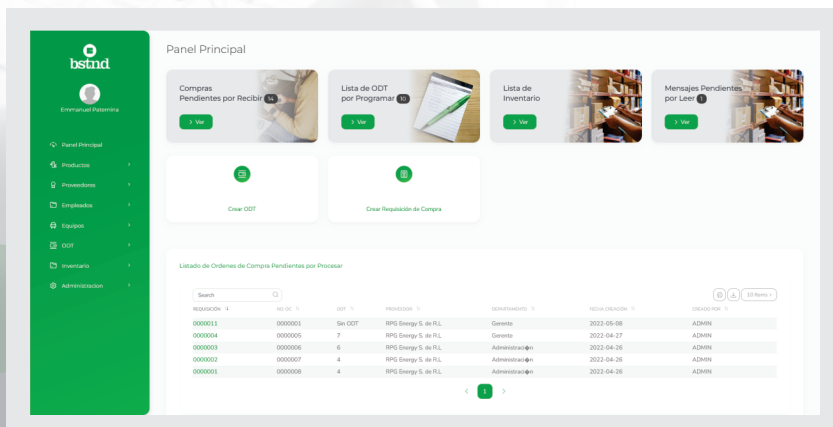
bstnd

Emmanuel Patemina

Panel Principal
Productos
Proveedores
Empleados
Equipos
ODT
Inventario
Administracion

Panel Principal

Compras Pendientes por Recibir 14
> Ver

Lista de ODT por Programar 10
> Ver

Lista de Inventario
> Ver

Mensajes Pendientes por Leer 1
> Ver

Crear ODT

Crear Requisición de Compra

Listado de Ordenes de Compra Pendientes por Procesar

Search

10 Items

| REQUISICION | NO. OC | ODT | PROVEEDOR | DEPARTAMENTO | FECHA CREACION | CREADO POR |
|---|---|---|---|---|---|---|
| 0000011 | 0000001 | Sin ODT | RPG Energy S. de R.L | Gerente | 2022-05-08 | ADMIN |
| 0000004 | 0000005 | 7 | RPG Energy S. de R.L | Gerente | 2022-04-27 | ADMIN |
| 0000003 | 0000006 | 6 | RPG Energy S. de R.L | Administraci�n | 2022-04-26 | ADMIN |
| 0000002 | 0000007 | 4 | RPG Energy S. de R.L | Administraci�n | 2022-04-26 | ADMIN |
| 0000001 | 0000008 | 4 | RPG Energy S. de R.L | Administraci�n | 2022-04-26 | ADMIN |

< 1 >